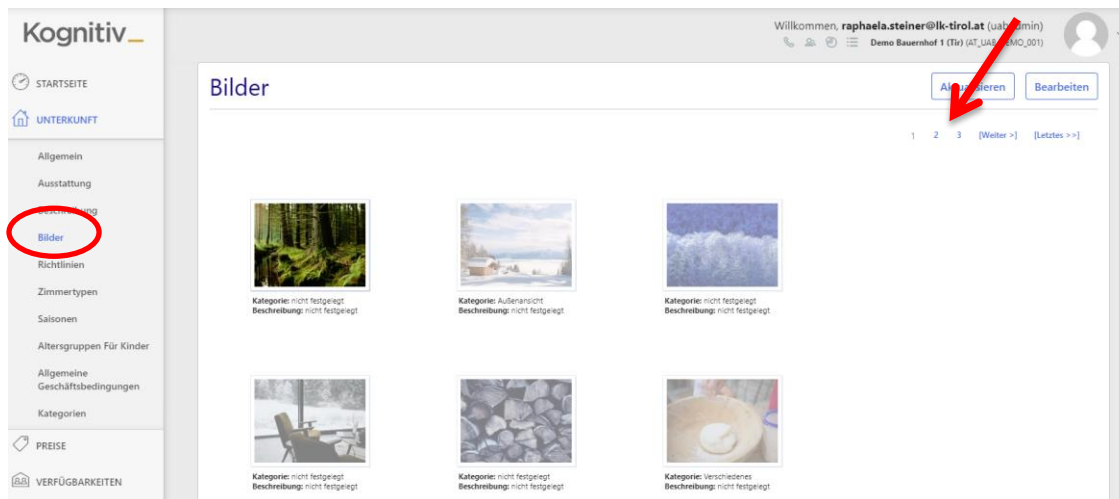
Kognitiv_

STARTSEITE

UNTERKUNFT

Allgemein

Ausstattung

Beschreibung

Bilder

Richtlinien

Zimmertypen

Saisonen

Altersgruppen Für Kinder

Allgemeine Geschäftsbedingungen

Kategorien

PREISE

VERFÜGBARKEITEN

Willkommen, raphaela.steiner@lk-tirol.at (uab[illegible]min)

Demo Bauernhof 1 (Tir) (AT_UAB_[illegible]EMO_001)

Bilder

Ak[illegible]ieren

Bearbeiten

1 2 3 [Weiter >] [Letztes >>]

Kategorie: nicht festgelegt
Beschreibung: nicht festgelegt

Kategorie: Außenansicht
Beschreibung: nicht festgelegt

Kategorie: nicht festgelegt
Beschreibung: nicht festgelegt

Kategorie: nicht festgelegt
Beschreibung: nicht festgelegt

Kategorie: nicht festgelegt
Beschreibung: nicht festgelegt

Kategorie: Verschiedenes
Beschreibung: nicht festgelegt